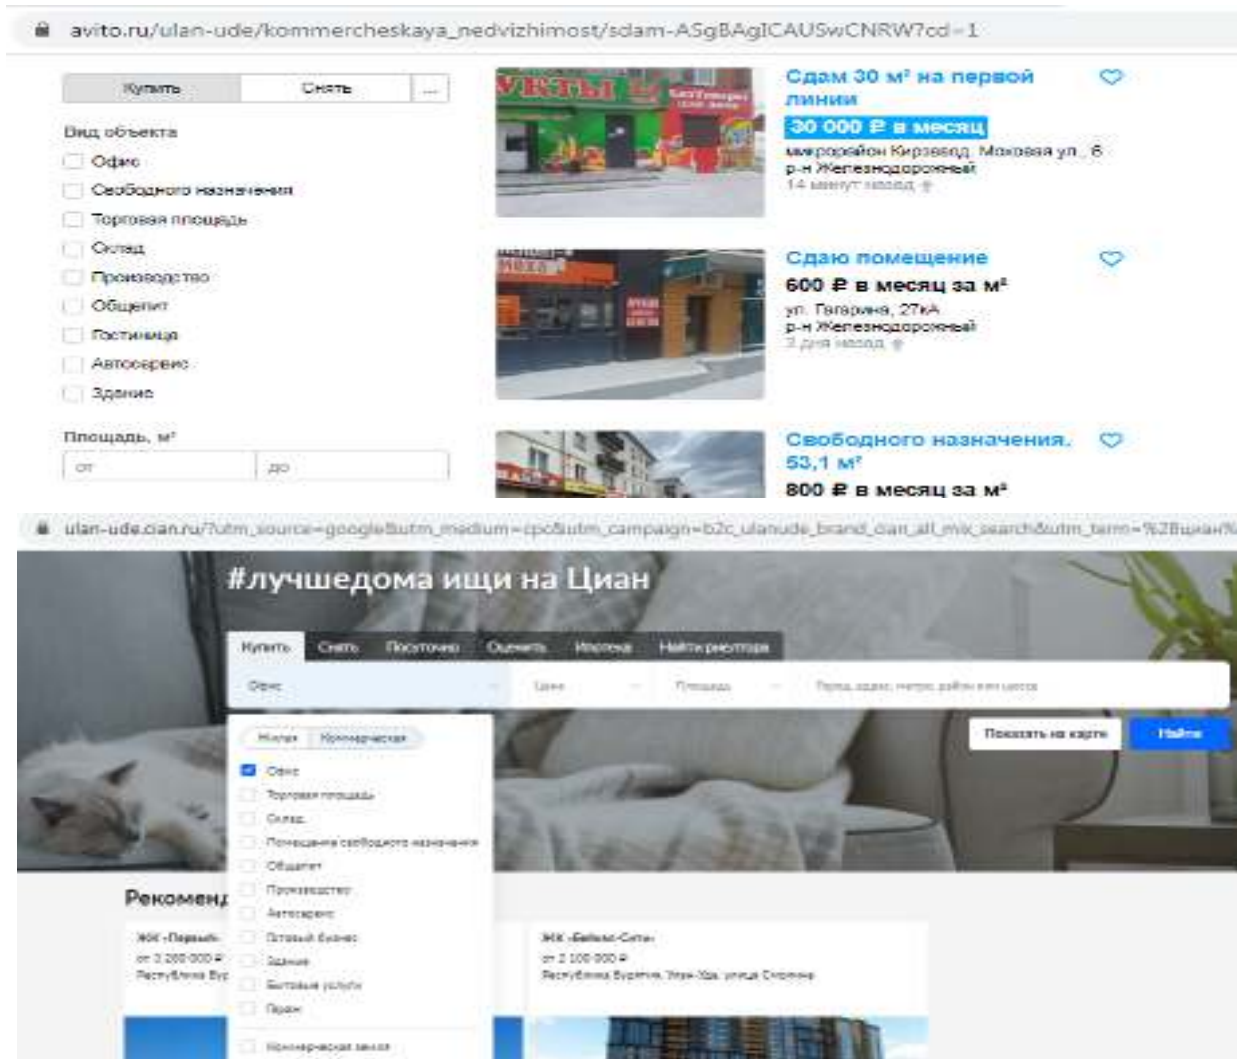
avito.ru/ulan-ude/kommercheskaya_nedvizhimost/sdam-ASgBAgICAUSwCNRW?cd=1

Купить | Снять | ...

Вид объекта
Офис
Свободного назначения
Торговая площадь
Склад
Производство
Общепит
Гостиница
Автосервис
Здание

Площадь, м²
от | до

Сдам 30 м² на первой линии
30 000 ₽ в месяц
микрорайон Кирзавод, Моховая ул., 6
р-н Железнодорожный
14 минут назад

Сдаю помещение
600 ₽ в месяц за м²
ул. Гагарина, 27кА
р-н Железнодорожный
3 дня назад

Свободного назначения, 53,1 м²
800 ₽ в месяц за м²

ulan-ude.cian.ru/?utm_source=google&utm_medium=cpc&utm_campaign=b2c_ulanude_brand_cian_all_mix_search&utm_term=%28циан%

#лучшедома ищи на Циан

Купить | Снять | Посуточно | Оценить | Ипотека | Найти риэлтора

Офис | Цена | Площадь | Город, адрес, метро, район или шоссе

Показать на карте | Найти

Жилая | Коммерческая
Офис
Торговая площадь
Склад
Помещение свободного назначения
Общепит
Производство
Автосервис
Готовый бизнес
Здание
Бытовые услуги
Гараж
Коммерческая земля

Рекомен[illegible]

ЖК «Первый»
от 3 200 000 ₽
Республика Бу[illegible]

ЖК «Байкал-Сити»
от 2 100 000 ₽
Республика Бурятия, Улан-Удэ, улица Смолина